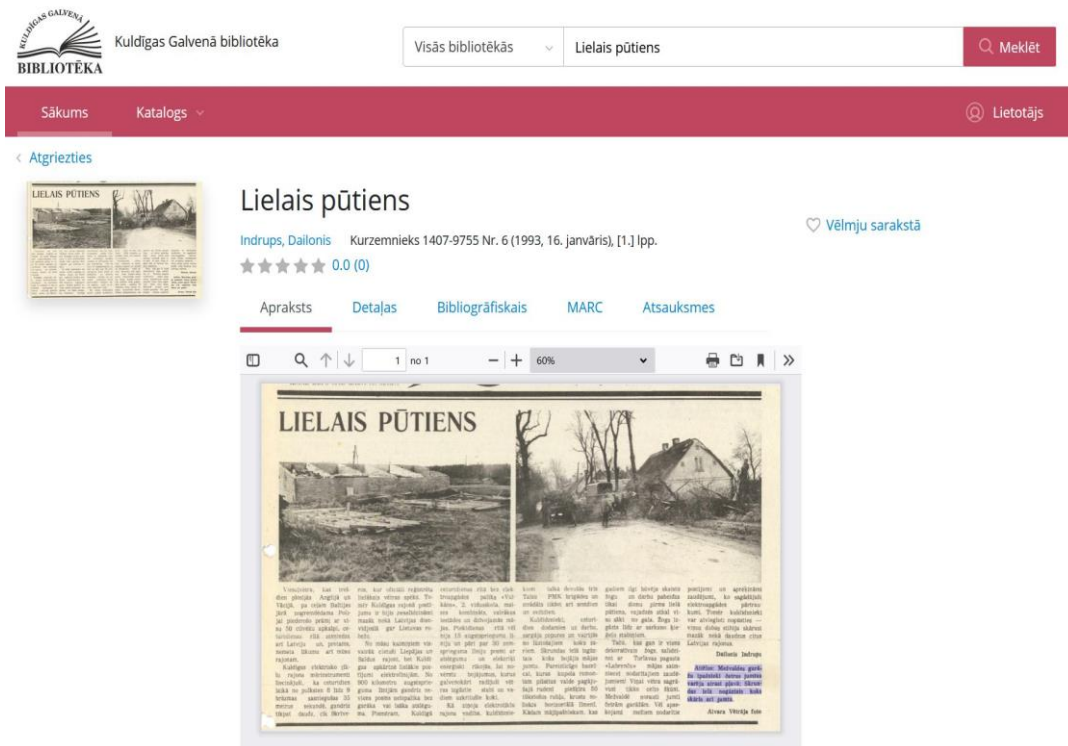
KULDĪGAS GALVENĀ BIBLIOTĒKA

Kuldīgas Galvenā bibliotēka

Visās bibliotēkās

Lielais pūtiens

Meklēt

Sākums

Katalogs

Lietotājs

Atgriezties

LIELAIS PŪTIENS

Lielais pūtiens

Indrups, Dailonis Kurzemnieks 1407-9755 Nr. 6 (1993, 16. janvāris), [1.] lpp.

0.0 (0)

Vēlmju sarakstā

Apraksts

Detaļas

Bibliogrāfiskais

MARC

Atsauksmes

1 no 1

60%

LIELAIS PŪTIENS

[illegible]

Dailonis Indrups

Attēlos: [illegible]

Aivara Vīcińja foto